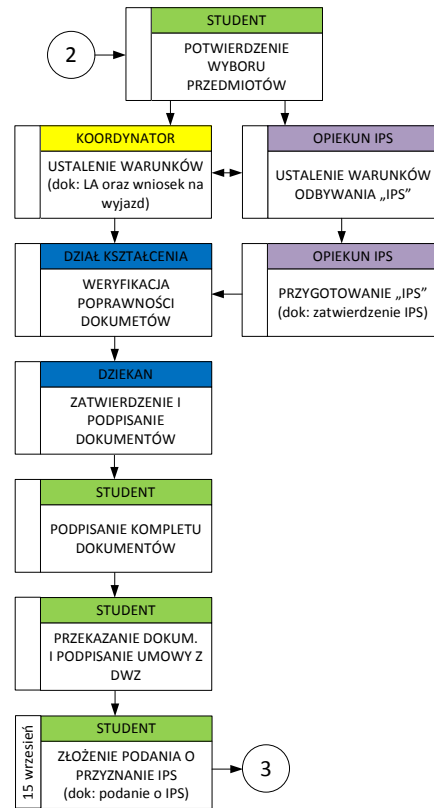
2

STUDENT

POTWIERDZENIE WYBORU PRZEDMIOTÓW

KOORDYNATOR

USTALENIE WARUNKÓW (dok: LA oraz wniosek na wyjazd)

OPIEKUN IPS

USTALENIE WARUNKÓW ODBYWANIA „IPS”

DZIAŁ KSZTAŁCENIA

WERYFIKACJA POPRAWNOŚCI DOKUMETÓW

OPIEKUN IPS

PRZYGOTOWANIE „IPS” (dok: zatwierdzenie IPS)

DZIEKAN

ZATWIERDZENIE I PODPISANIE DOKUMENTÓW

STUDENT

PODPISANIE KOMPLETU DOKUMENTÓW

STUDENT

PRZEKAZANIE DOKUM. I PODPISANIE UMOWY Z DWZ

15 wrzesień

STUDENT

ZŁOŻENIE PODANIA O PRZYZNANIE IPS (dok: podanie o IPS)

3